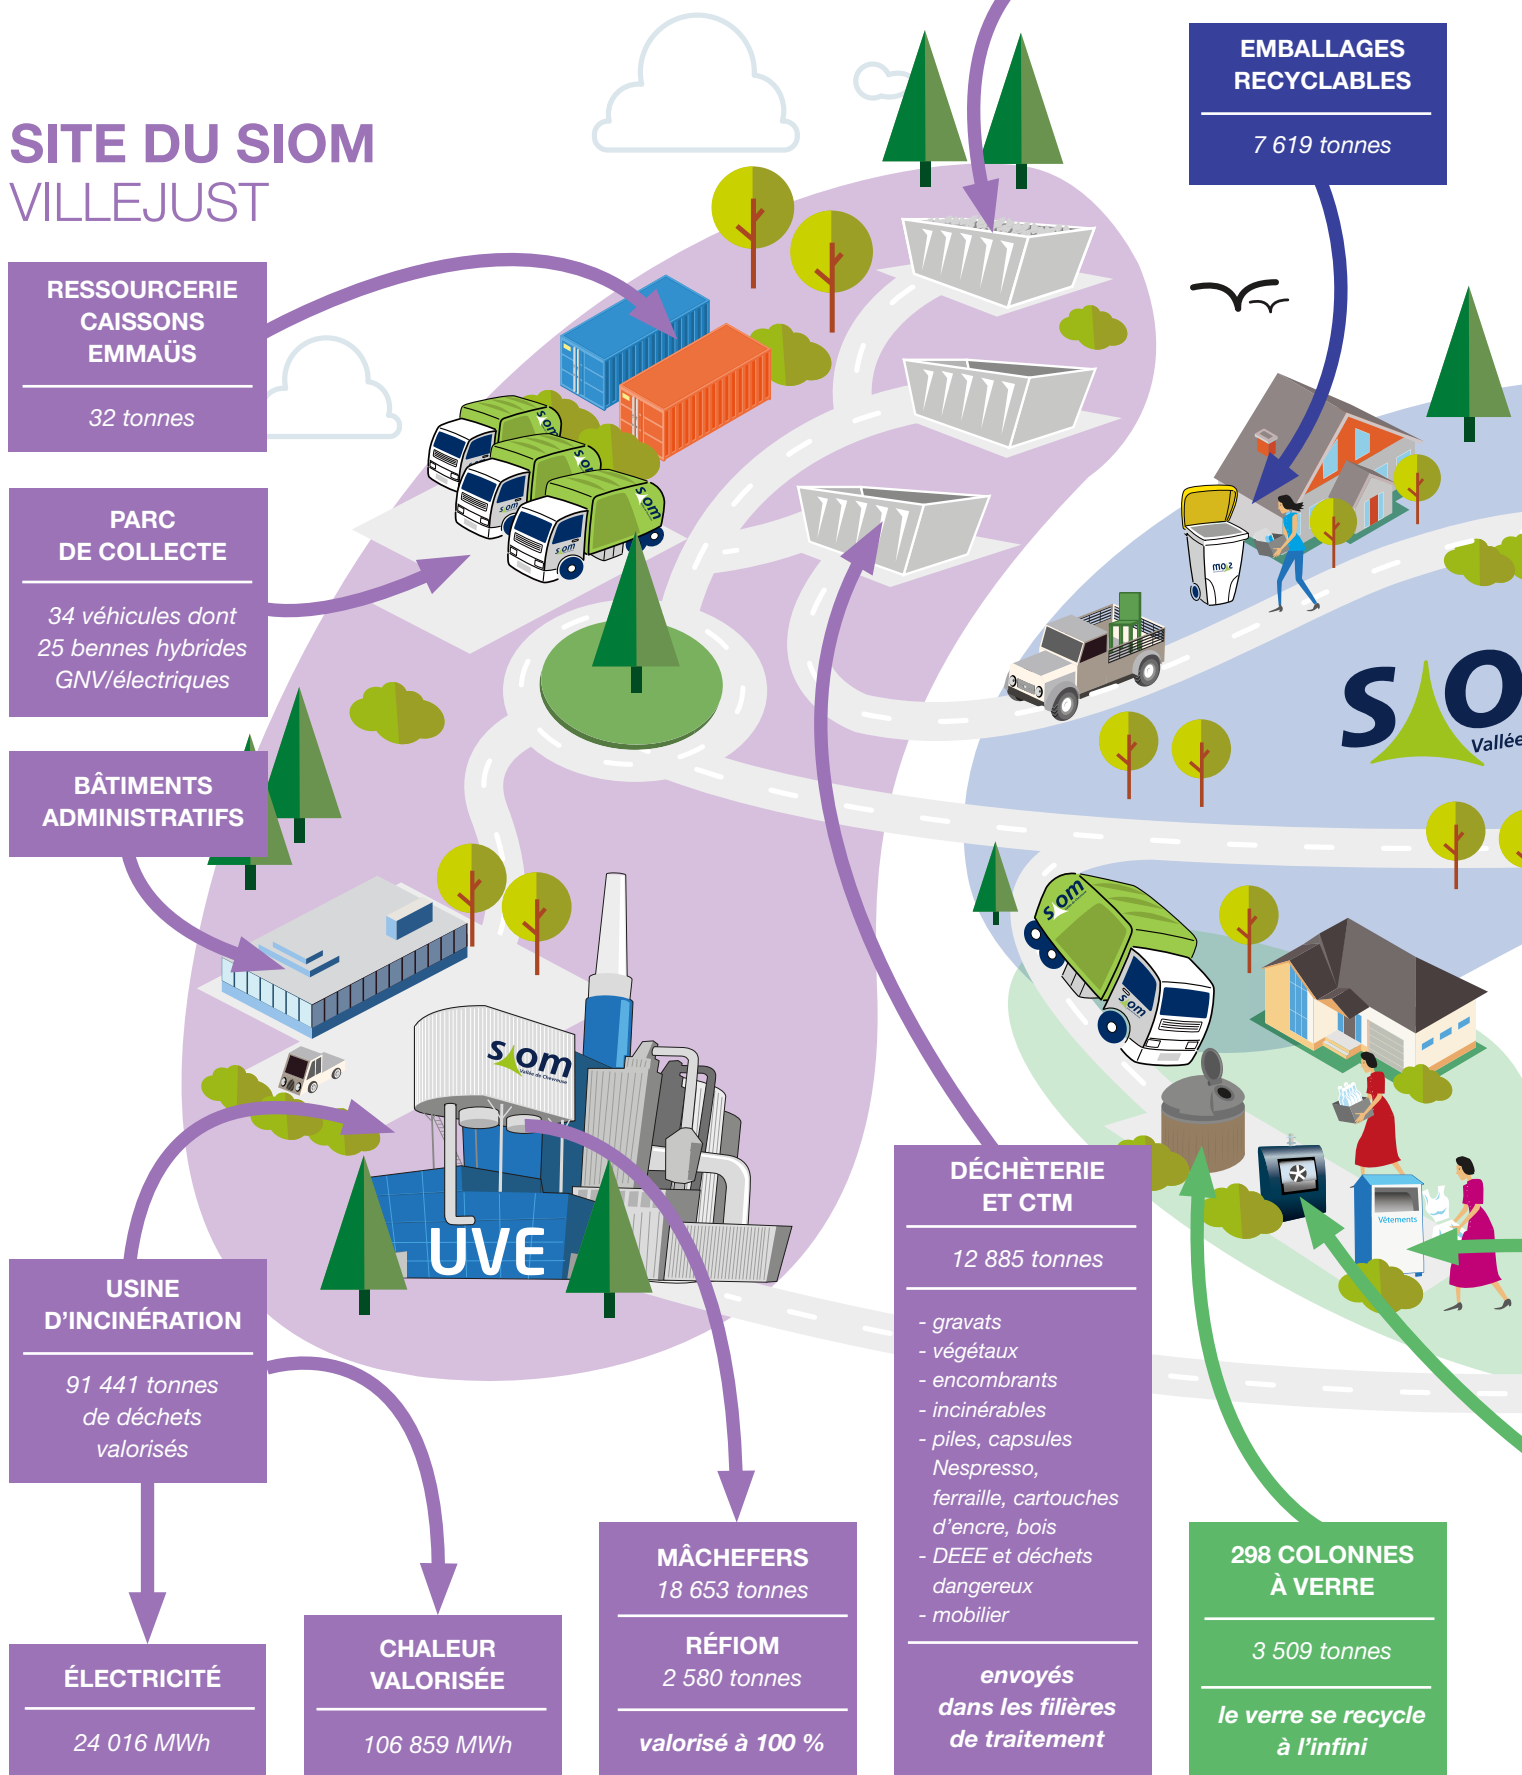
SITE DU SIOM
VILLEJUST

RESSOURCERIE CAISSONS EMMAÜS

32 tonnes

PARC DE COLLECTE

34 véhicules dont 25 bennes hybrides GNV/électriques

BÂTIMENTS ADMINISTRATIFS

EMBALLAGES RECYCLABLES

7 619 tonnes

siom

siom

siom

siom

siom

UVE

siom Vallée

Vêtements

USINE D'INCINÉRATION

91 441 tonnes de déchets valorisés

ÉLECTRICITÉ

24 016 MWh

CHALEUR VALORISÉE

106 859 MWh

MÂCHEFERS
18 653 tonnes

RÉFIOM
2 580 tonnes

valorisé à 100 %

DÉCHÈTERIE ET CTM

12 885 tonnes

- gravats
- végétaux
- encombrants
- incinérables
- piles, capsules Nespresso, ferraille, cartouches d'encre, bois
- DEEE et déchets dangereux
- mobilier

envoyés dans les filières de traitement

298 COLONNES À VERRE

3 509 tonnes

le verre se recycle à l'infini